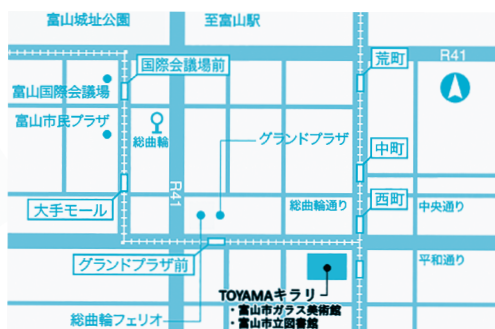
富山城址公園
至富山駅
R41
荒町
国際会議場前
富山国際会議場
富山市民プラザ
総曲輪
グランドプラザ
中町
R41
大手モール
総曲輪通り
西町
中央通り
平和通り
グランドプラザ前
TOYAMAキラリ
・富山市ガラス美術館
・富山市立図書館
総曲輪フェリオ